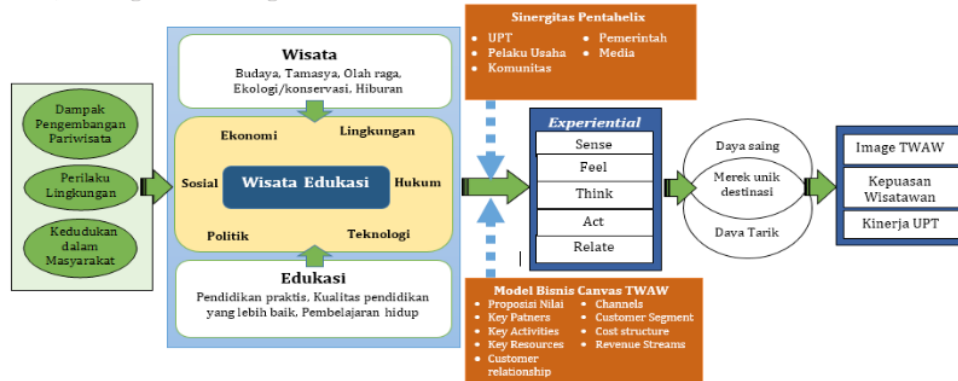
Dampak Pengembangan Pariwisata

Perilaku Lingkungan

Kedudukan dalam Masyarakat

Wisata
Budaya, Tamasya, Olah raga, Ekologi/konservasi, Hiburan

Ekonomi
Lingkungan
Sosial
Wisata Edukasi
Hukum
Politik
Teknologi

Edukasi
Pendidikan praktis, Kualitas pendidikan yang lebih baik, Pembelajaran hidup

Sinergitas Pentahelix
• UPT
• Pelaku Usaha
• Komunitas
• Pemerintah
• Media

Experiential
Sense
Feel
Think
Act
Relate

Model Bisnis Canvas TWAW
• Proposisi Nilai
• Key Patners
• Key Activities
• Key Resources
• Customer relationship
• Channels
• Customer Segment
• Cost structure
• Revenue Streams

Daya saing
Merek unik destinasi
Dava Tarik

Image TWAW
Kepuasan Wisatawan
Kinerja UPT